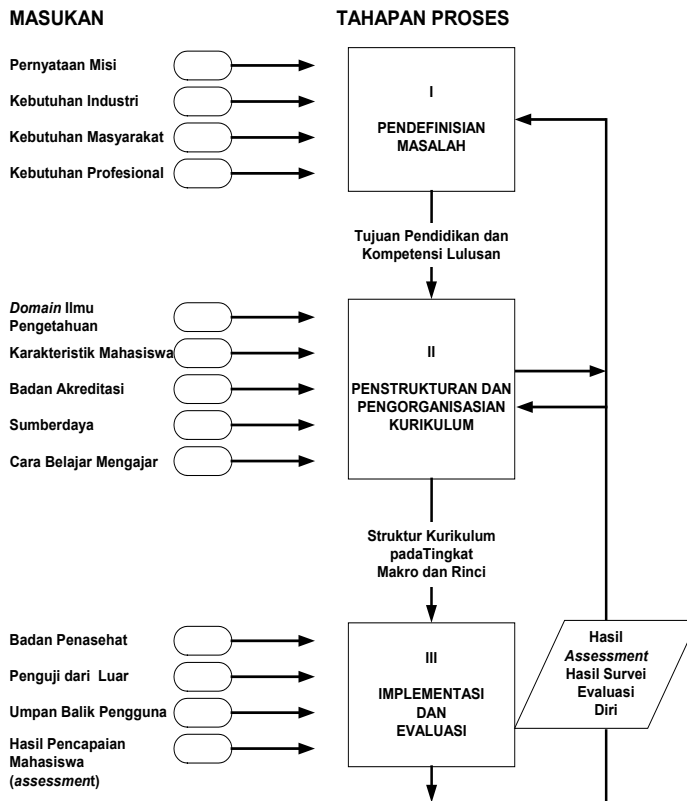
MASUKAN

TAHAPAN PROSES

Pernyataan Misi

Kebutuhan Industri

Kebutuhan Masyarakat

Kebutuhan Profesional

I

PENDEFINISIAN MASALAH

Tujuan Pendidikan dan Kompetensi Lulusan

*Domain* Ilmu Pengetahuan

Karakteristik Mahasiswa

Badan Akreditasi

Sumberdaya

Cara Belajar Mengajar

II

PENSTRUKTURAN DAN PENGORGANISASIAN KURIKULUM

Struktur Kurikulum padaTingkat Makro dan Rinci

Badan Penasehat

Penguji dari Luar

Umpan Balik Pengguna

Hasil Pencapaian Mahasiswa (*assessment*)

III

IMPLEMENTASI DAN EVALUASI

Hasil *Assessment* Hasil Survei Evaluasi Diri